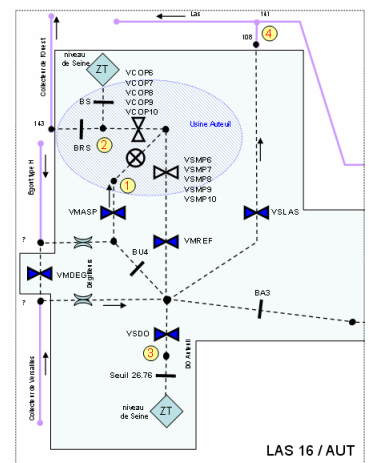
Las
141
108
4
Collecteur de l'Ouest
niveau de Seine
ZT
VCOP6
VCOP7
VCOP8
VCOP9
VCOP10
BS
143
Usine Auteuil
BRS
2
Egout type H
1
VSMP6
VSMP7
VSMP8
VSMP9
VSMP10
VMASP
VSLAS
?
VMREF
BU4
VMDEG
Dégrilleurs
?
BA3
VSDO
3
DO Auteuil
Seuil 26.76
Collecteur de Versailles
niveau de Seine
ZT
LAS 16 / AUT